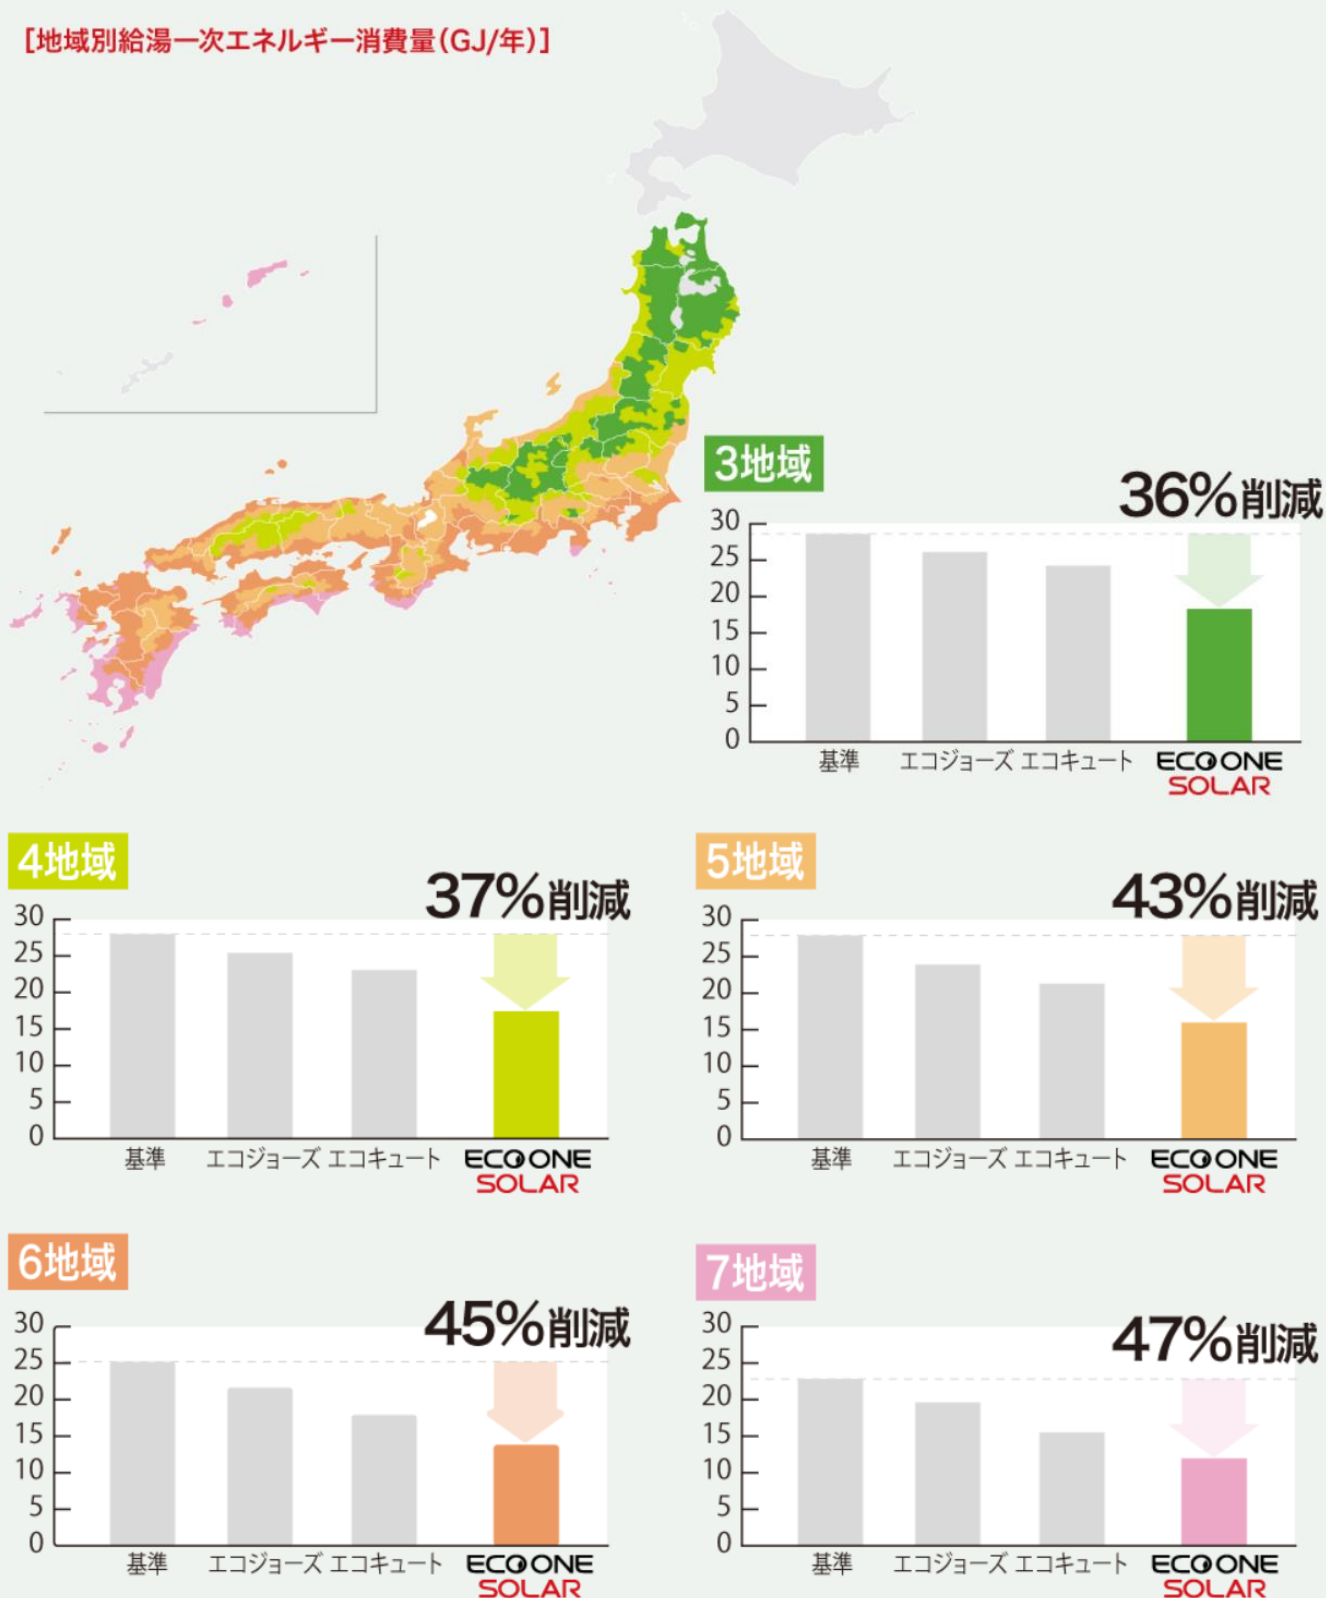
[地域別給湯一次エネルギー消費量(GJ/年)]

3地域

36%削減

30
25
20
15
10
5
0

基準 エコジョーズ エコキュート ECOONE SOLAR

4地域

37%削減

30
25
20
15
10
5
0

基準 エコジョーズ エコキュート ECOONE SOLAR

5地域

43%削減

30
25
20
15
10
5
0

基準 エコジョーズ エコキュート ECOONE SOLAR

6地域

45%削減

30
25
20
15
10
5
0

基準 エコジョーズ エコキュート ECOONE SOLAR

7地域

47%削減

30
25
20
15
10
5
0

基準 エコジョーズ エコキュート ECOONE SOLAR